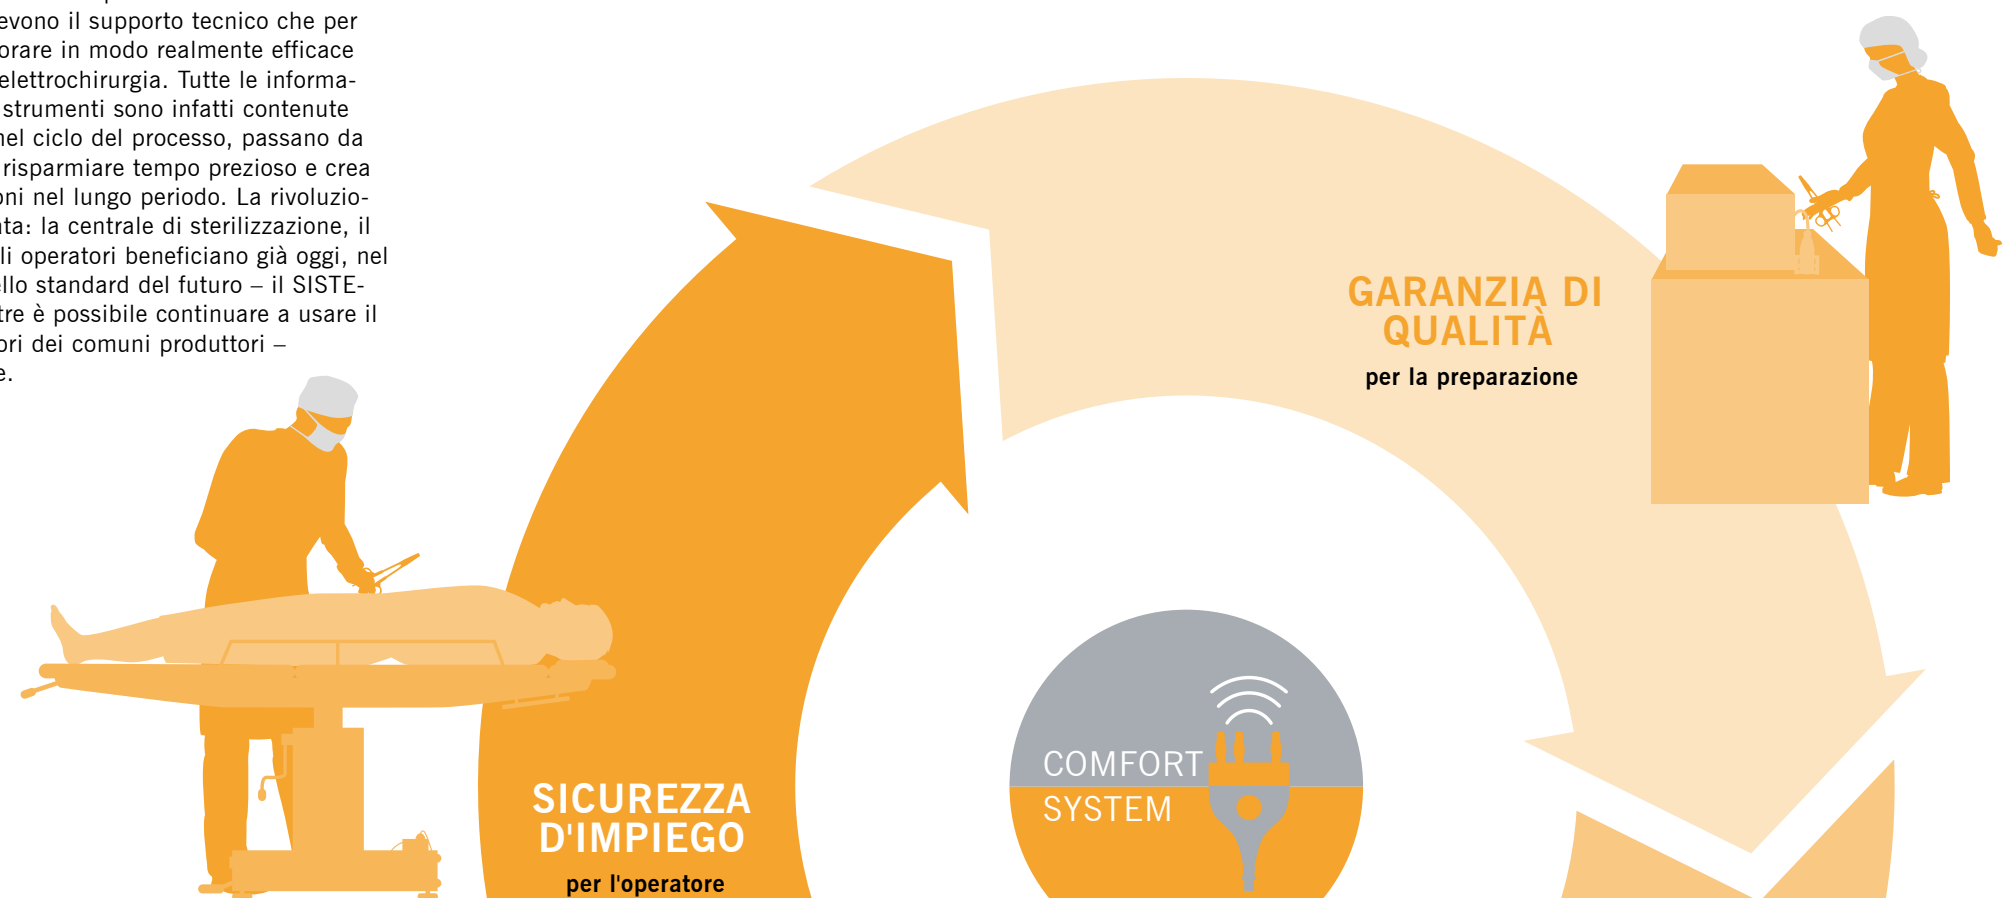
evono il supporto tecnico che per orare in modo realmente efficace elettrochirurgia. Tutte le informa- strumenti sono infatti contenute nel ciclo del processo, passano da risparmiare tempo prezioso e crea oni nel lungo periodo. La rivoluzio- ata: la centrale di sterilizzazione, il li operatori beneficiano già oggi, nel llo standard del futuro – il SISTE- tre è possibile continuare a usare il ori dei comuni produttori – e.

GARANZIA DI QUALITÀ
per la preparazione

SICUREZZA D'IMPIEGO
per l'operatore

COMFORT SYSTEM